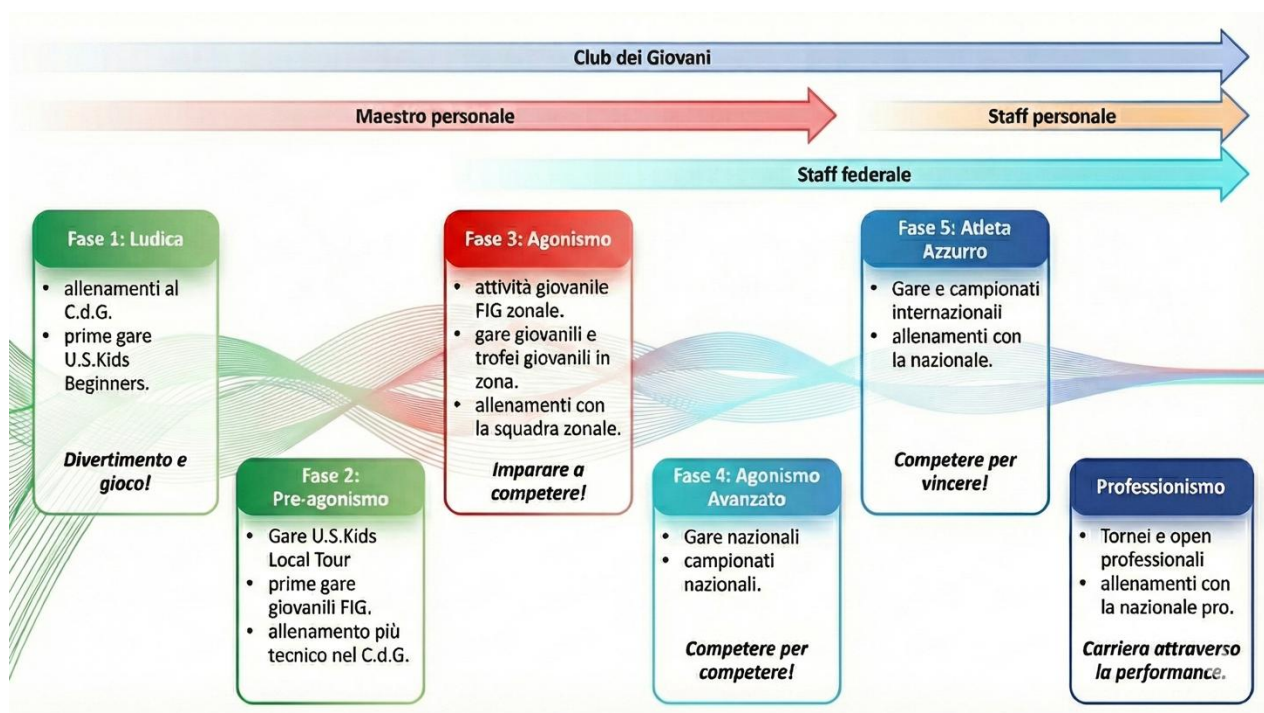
Club dei Giovani

Maestro personale

Staff personale

Staff federale

Fase 1: Ludica

- allenamenti al C.d.G.
- prime gare U.S.Kids Beginners.

Divertimento e gioco!

Fase 2: Pre-agonismo

- Gare U.S.Kids Local Tour
- prime gare giovanili FIG.
- allenamento più tecnico nel C.d.G.

Fase 3: Agonismo

- attività giovanile FIG zonale.
- gare giovanili e trofei giovanili in zona.
- allenamenti con la squadra zonale.

Imparare a competere!

Fase 4: Agonismo Avanzato

- Gare nazionali
- campionati nazionali.

Competere per competere!

Fase 5: Atleta Azzurro

- Gare e campionati internazionaii
- allenamenti con la nazionale.

Competere per vincere!

Professionismo

- Tornei e open professionali
- allenamenti con la nazionale pro.

Carriera attraverso la performance.